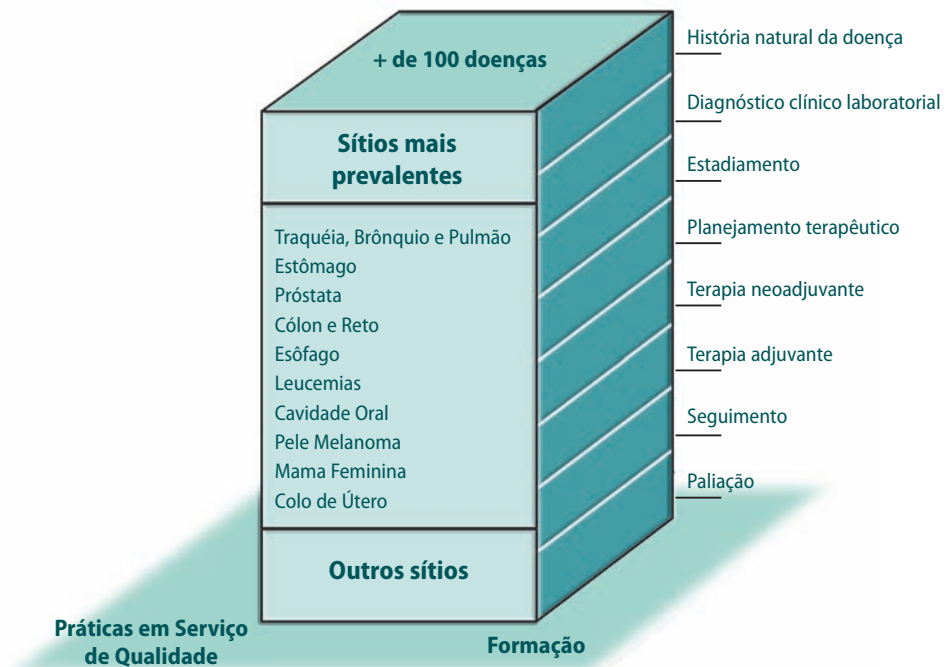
+ de 100 doenças

Sítios mais prevalentes

Traquéia, Brônquio e Pulmão
Estômago
Próstata
Cólon e Reto
Esôfago
Leucemias
Cavidade Oral
Pele Melanoma
Mama Feminina
Colo de Útero

Outros sítios

História natural da doença
Diagnóstico clínico laboratorial
Estadiamento
Planejamento terapêutico
Terapia neoadjuvante
Terapia adjuvante
Seguimento
Paliação

Práticas em Serviço de Qualidade

Formação